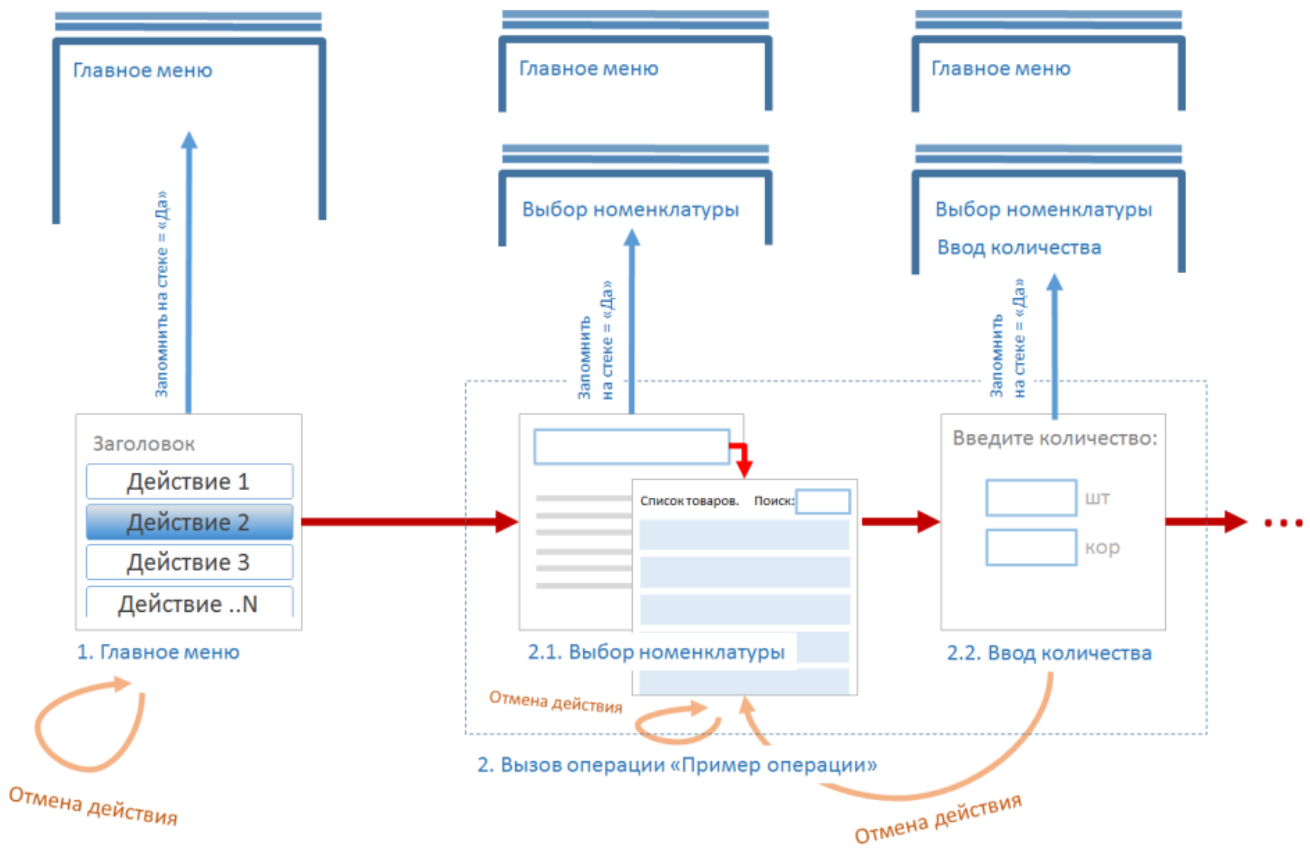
Главное меню

Главное меню

Выбор номенклатуры

Главное меню

Выбор номенклатуры

Ввод количества

Запомнить на стеке = «Да»

Запомнить на стеке = «Да»

Запомнить на стеке = «Да»

Заголовок

Действие 1

Действие 2

Действие 3

Действие ..N

1. Главное меню

Список товаров. Поиск:

2.1. Выбор номенклатуры

Введите количество:

шт

кор

2.2. Ввод количества

...

Отмена действия

2. Вызов операции «Пример операции»

Отмена действия

Отмена действия